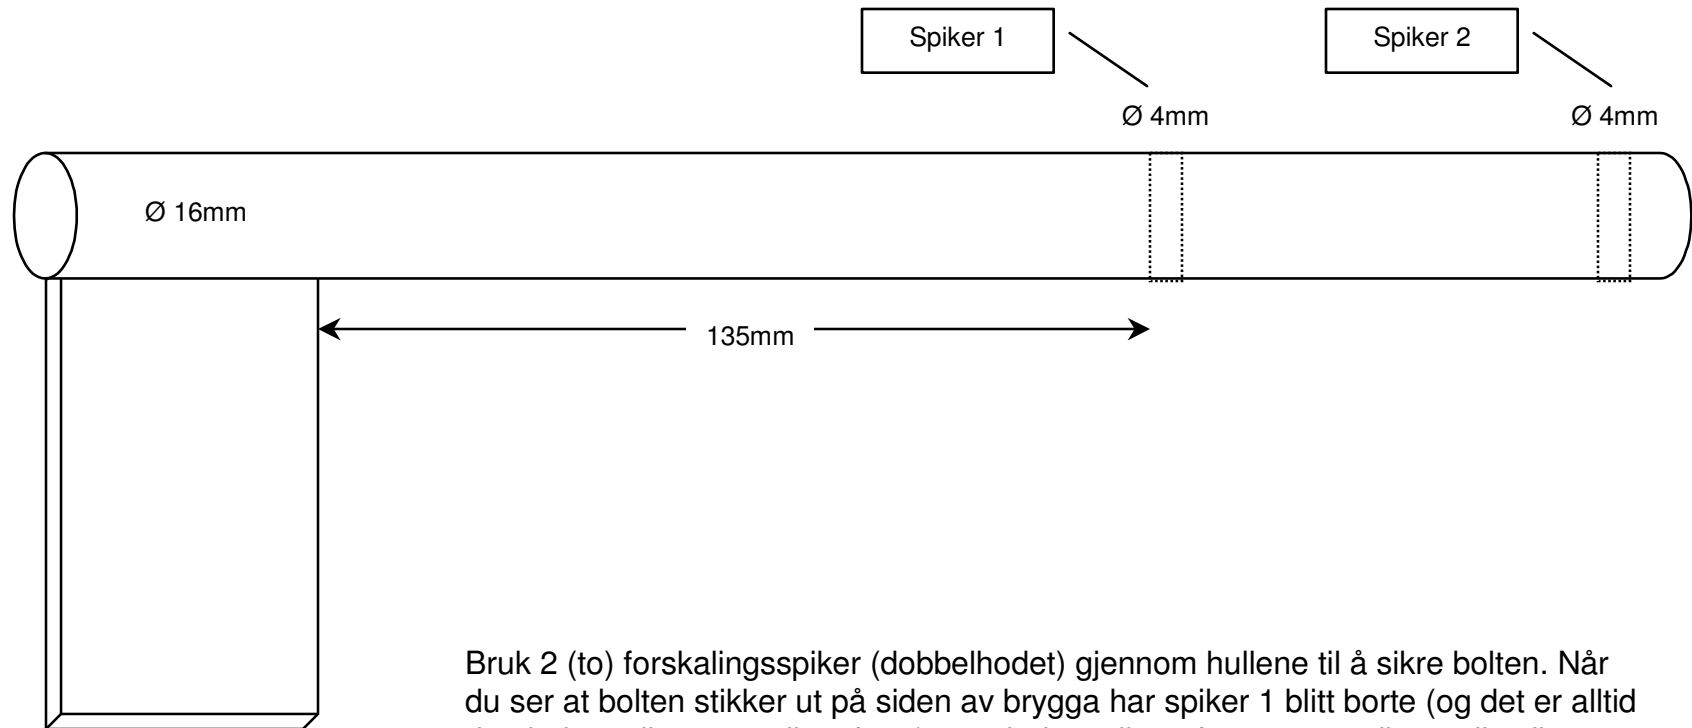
Spiker 1

Spiker 2

Ø 4mm

Ø 4mm

Ø 16mm

135mm

Bruk 2 (to) forskalingsspiker (dobbelhodet) gjennom hullene til å sikre bolten. Når du ser at bolten stikker ut på siden av brygga har spiker 1 blitt borte (og det er alltid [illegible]